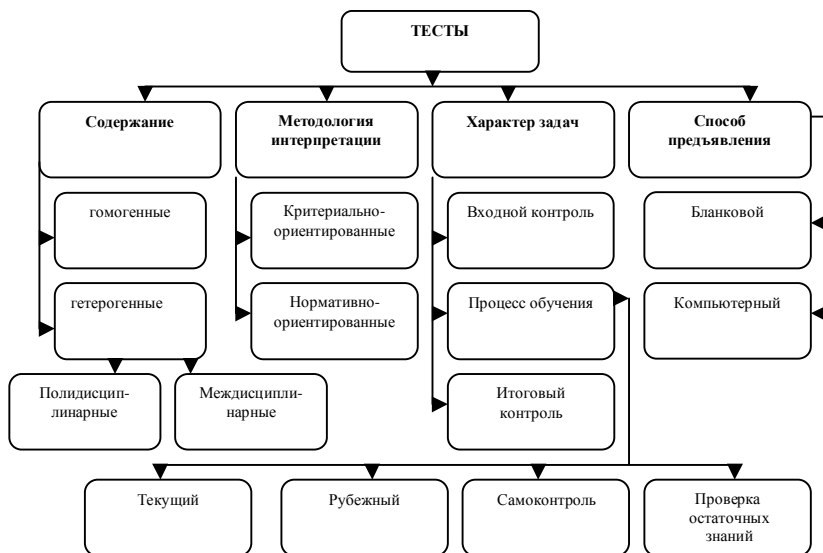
ТЕСТЫ

Содержание

гомогенные

гетерогенные

Полидисциплинарные

Междисциплинарные

Методология интерпретации

Критериально-ориентированные

Нормативно-ориентированные

Характер задач

Входной контроль

Процесс обучения

Итоговый контроль

Способ предъявления

Бланковой

Компьютерный

Текущий

Рубежный

Самоконтроль

Проверка остаточных знаний